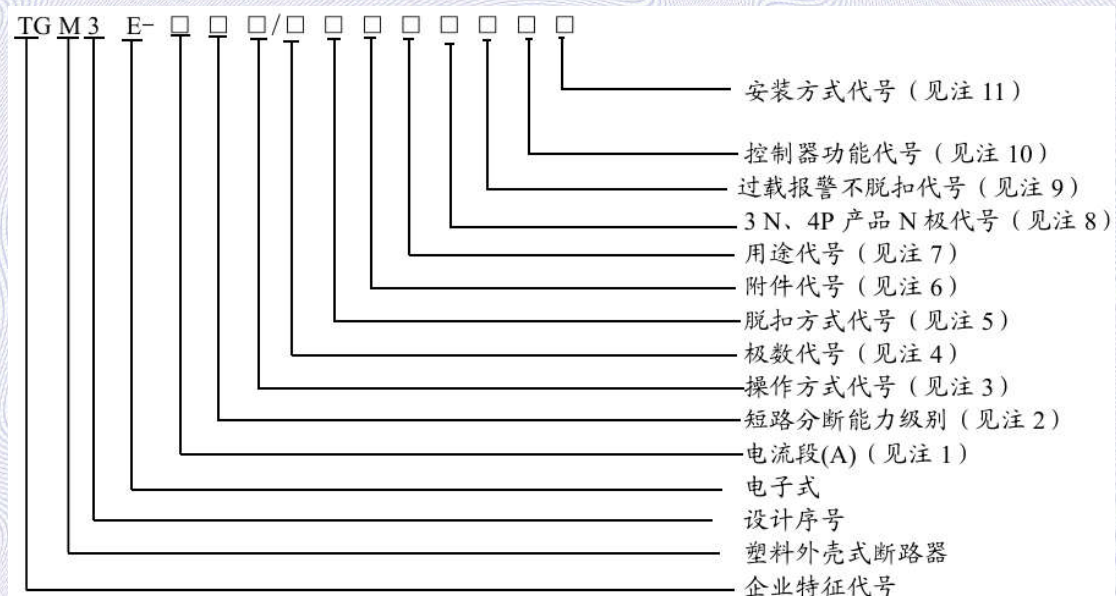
TG M 3 E- □ □ □/□ □ □ □ □ □ □ □

安装方式代号（见注 11）

控制器功能代号（见注 10）

过载报警不脱扣代号（见注 9）

3 N、4P 产品 N 极代号（见注 8）

用途代号（见注 7）

附件代号（见注 6）

脱扣方式代号（见注 5）

极数代号（见注 4）

操作方式代号（见注 3）

短路分断能力级别（见注 2）

电流段(A)（见注 1）

电子式

设计序号

塑料外壳式断路器

企业特征代号